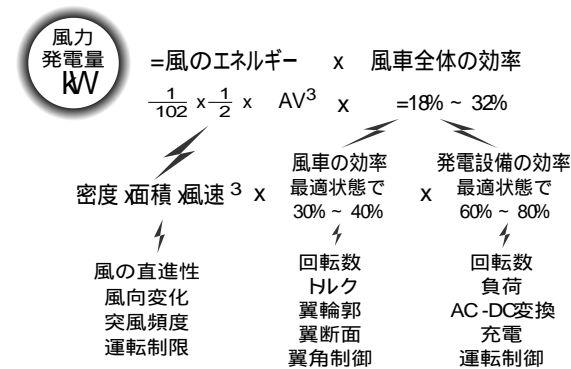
風力
発電量
kW

=風のエネルギー x 風車全体の効率

$\frac{1}{102}$ x $\frac{1}{2}$ x AV$^3$ x =18% ~ 32%

密度 x面積 x風速$^3$ x

風車の効率
最適状態で
30% ~ 40%

x

発電設備の効率
最適状態で
60% ~ 80%

風の直進性
風向変化
突風頻度
運転制限

回転数
トルク
翼輪郭
翼断面
翼角制御

回転数
負荷
AC-DC変換
充電
運転制御